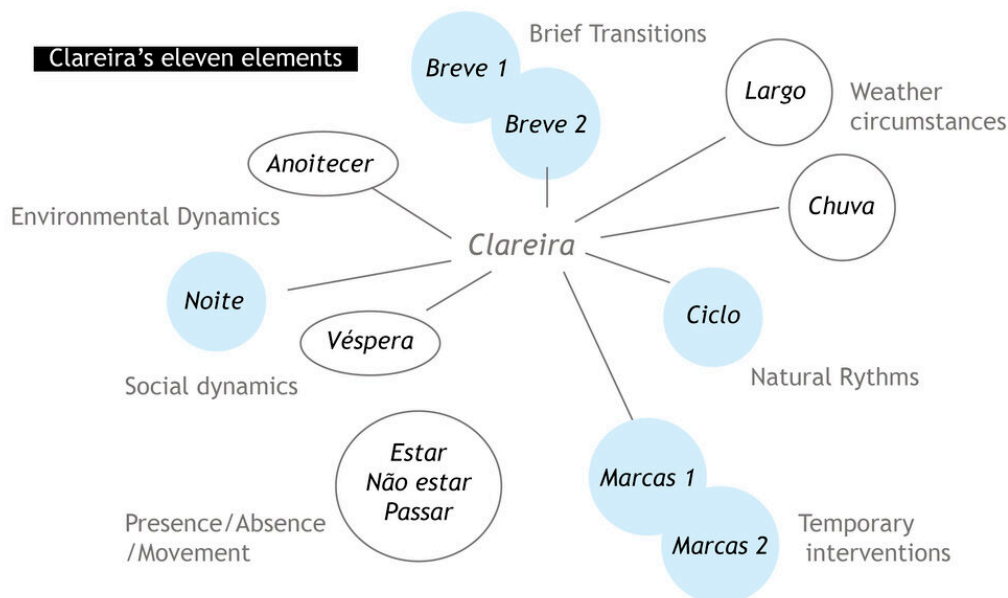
Clareira's eleven elements

Brief Transitions

Breve 1

Breve 2

Largo

Weather circumstances

Anoitecer

Environmental Dynamics

Clareira

Chuva

Noite

Véspera

Ciclo

Social dynamics

Natural Rythms

Estar
Não estar
Passar

Presence/Absence /Movement

Marcas 1

Marcas 2

Temporary interventions